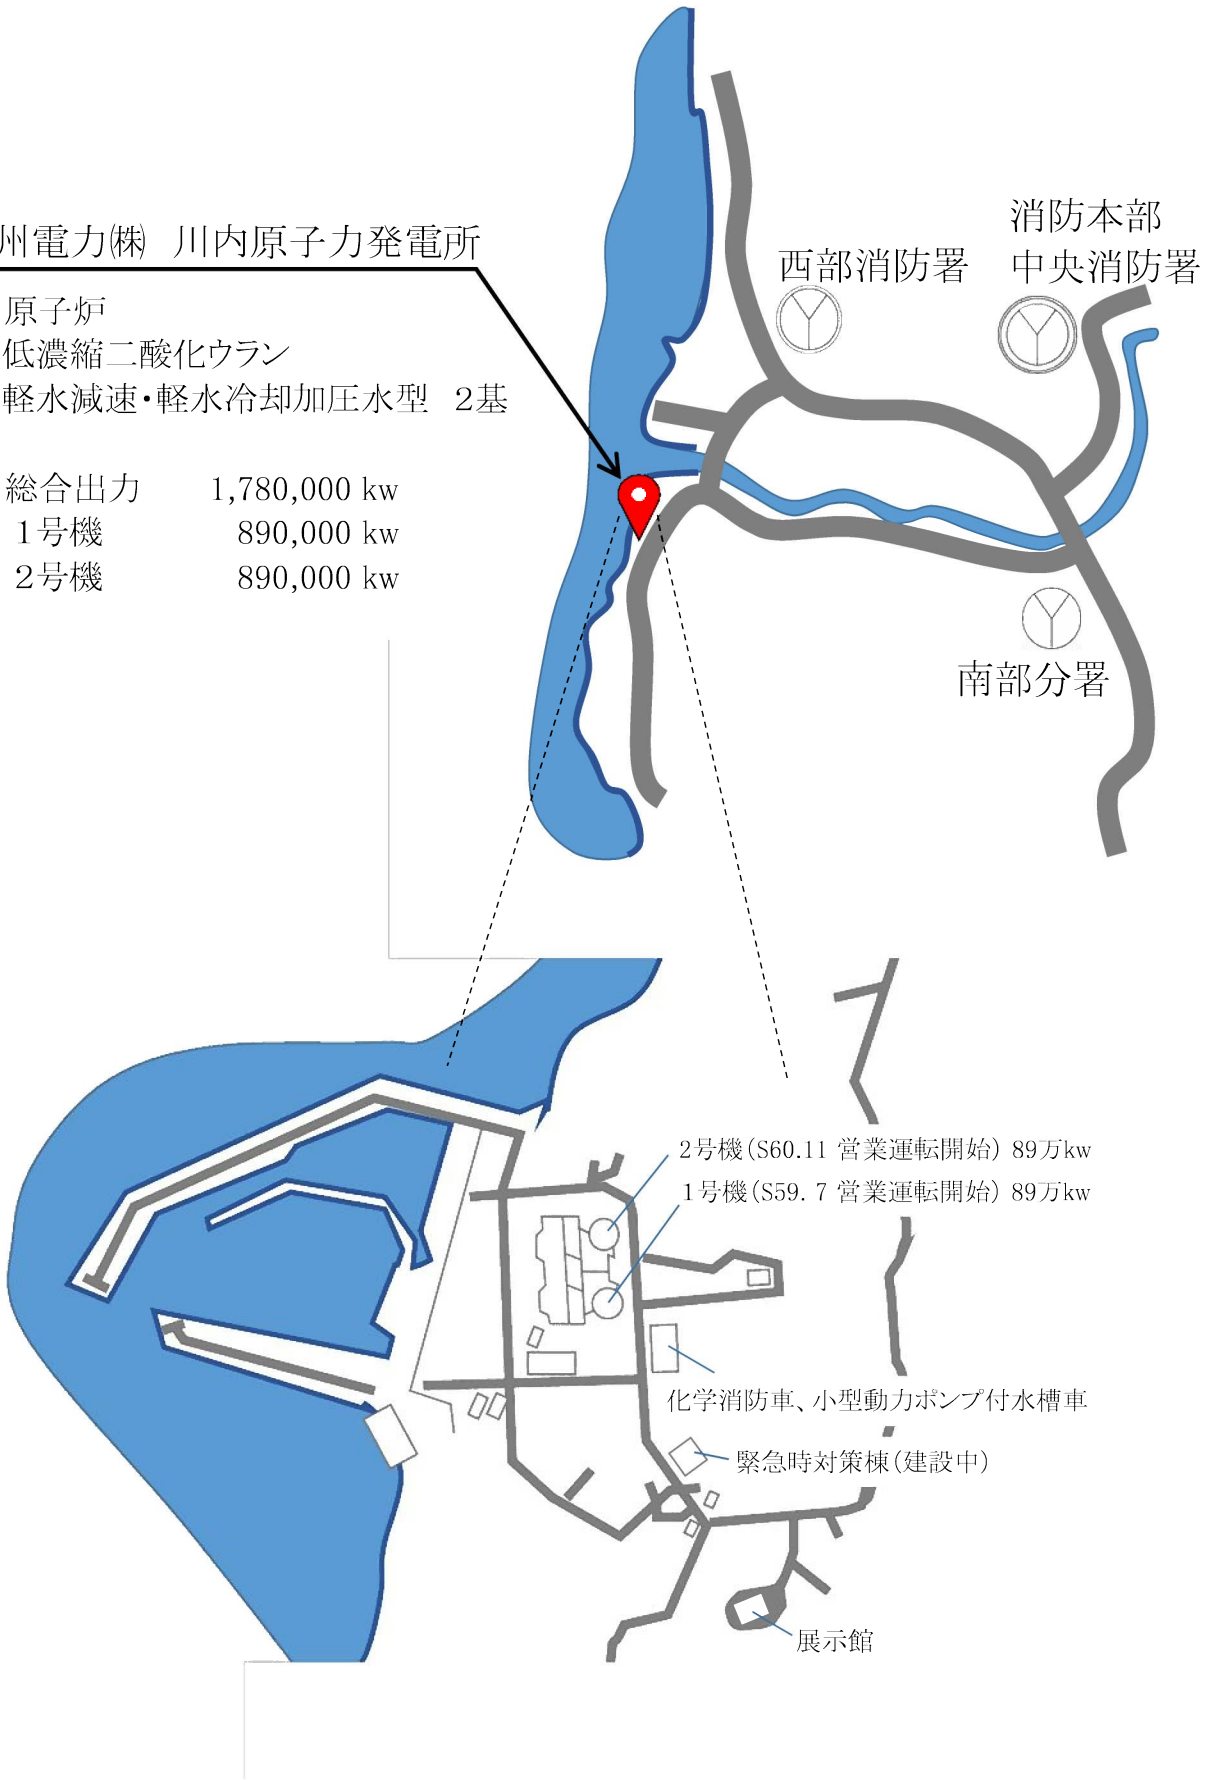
州電力㈱ 川内原子力発電所

原子炉
低濃縮二酸化ウラン
軽水減速・軽水冷却加圧水型 2基

総合出力 1,780,000 kw
1号機 890,000 kw
2号機 890,000 kw

消防本部
中央消防署

西部消防署

南部分署

2号機(S60.11 営業運転開始) 89万kw
1号機(S59. 7 営業運転開始) 89万kw

化学消防車、小型動力ポンプ付水槽車

緊急時対策棟(建設中)

展示館